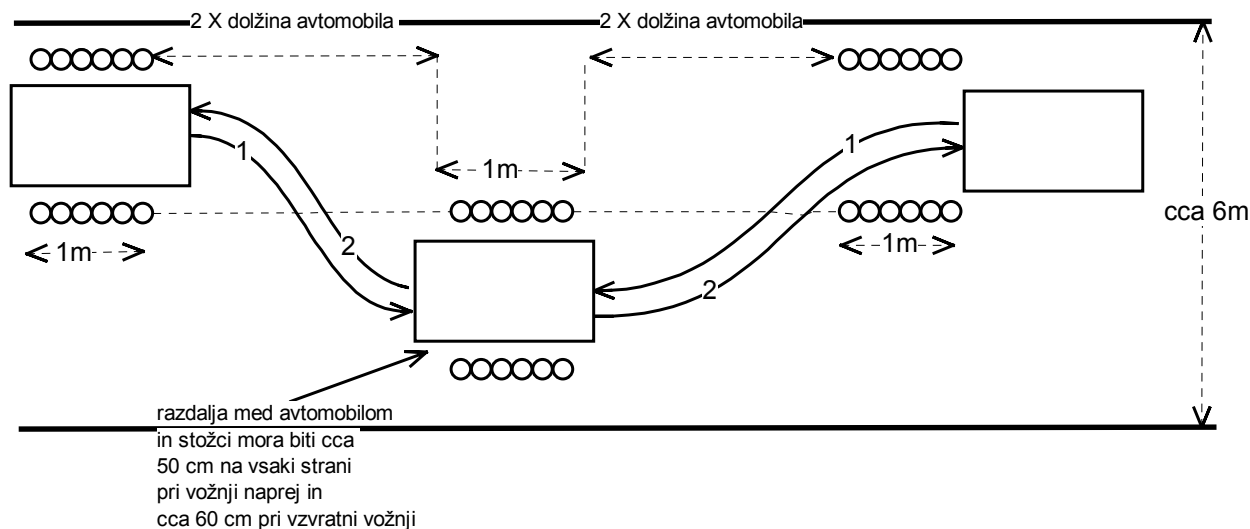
2 X dolžina avtomobila

2 X dolžina avtomobila

1m

1

1

cca 6m

1m

1m

2

2

razdalja med avtomobilom in stožci mora biti cca 50 cm na vsaki strani pri vožnji naprej in cca 60 cm pri vzvratni vožnji